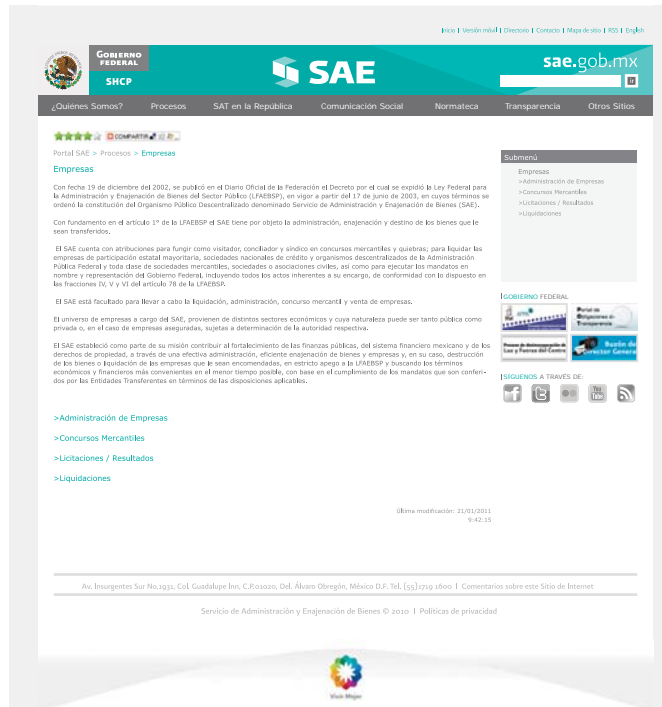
Inicio | Versión móvil | Directorio | Contacto | Mapa de sitio | RSS | English

GOBIERNO FEDERAL
SHCP

SAE

sae.gob.mx

¿Quiénes Somos? Procesos SAT en la República Comunicación Social Normateca Transparencia Otros Sitios

COMPARTIR

Portal SAE > Procesos > Empresas

Empresas

Con fecha 19 de diciembre del 2002, se publicó en el Diario Oficial de la Federación el Decreto por el cual se expidió la Ley Federal para la Administración y Enajenación de Bienes del Sector Público (LFAEBSP), en vigor a partir del 17 de junio de 2003, en cuyos términos se ordenó la constitución del Organismo Público Descentralizado denominado Servicio de Administración y Enajenación de Bienes (SAE).

Con fundamento en el artículo 1º de la LFAEBSP el SAE tiene por objeto la administración, enajenación y destino de los bienes que le sean transferidos.

El SAE cuenta con atribuciones para fungir como visitador, conciliador y síndico en concursos mercantiles y quiebras; para liquidar las empresas de participación estatal mayoritaria, sociedades nacionales de crédito y organismos descentralizados de la Administración Pública Federal y toda clase de sociedades mercantiles, sociedades o asociaciones civiles, así como para ejecutar los mandatos en nombre y representación del Gobierno Federal, incluyendo todos los actos inherentes a su encargo, de conformidad con lo dispuesto en las fracciones IV, V y VI del artículo 78 de la LFAEBSP.

El SAE está facultado para llevar a cabo la liquidación, administración, concurso mercantil y venta de empresas.

El universo de empresas a cargo del SAE, provienen de distintos sectores económicos y cuya naturaleza puede ser tanto pública como privada o, en el caso de empresas aseguradas, sujetas a determinación de la autoridad respectiva.

El SAE estableció como parte de su misión contribuir al fortalecimiento de las finanzas públicas, del sistema financiero mexicano y de los derechos de propiedad, a través de una efectiva administración, eficiente enajenación de bienes y empresas y, en su caso, destrucción de los bienes o liquidación de las empresas que le sean encomendadas, en estricto apego a la LFAEBSP y buscando los términos económicos y financieros más convenientes en el menor tiempo posible, con base en el cumplimiento de los mandatos que son conferidos por las Entidades Transferentes en términos de las disposiciones aplicables.

>Administración de Empresas

>Concursos Mercantiles

>Licitaciones / Resultados

>Liquidaciones

Última modificación: 21/01/2011
9:42:15

Submenú
Empresas
>Administración de Empresas
>Concursos Mercantiles
>Licitaciones / Resultados
>Liquidaciones

GOBIERNO FEDERAL

Portal de Obligaciones de Transparencia

Buzón del Director General

SÍGUENOS A TRAVÉS DE:

Av. Insurgentes Sur No.1931, Col. Guadalupe Inn, C.P.01020, Del. Álvaro Obregón, México D.F. Tel. [55]1719 1600 | Comentarios sobre este Sitio de Internet

Servicio de Administración y Enajenación de Bienes © 2010 | Políticas de privacidad

Vivir Mejor